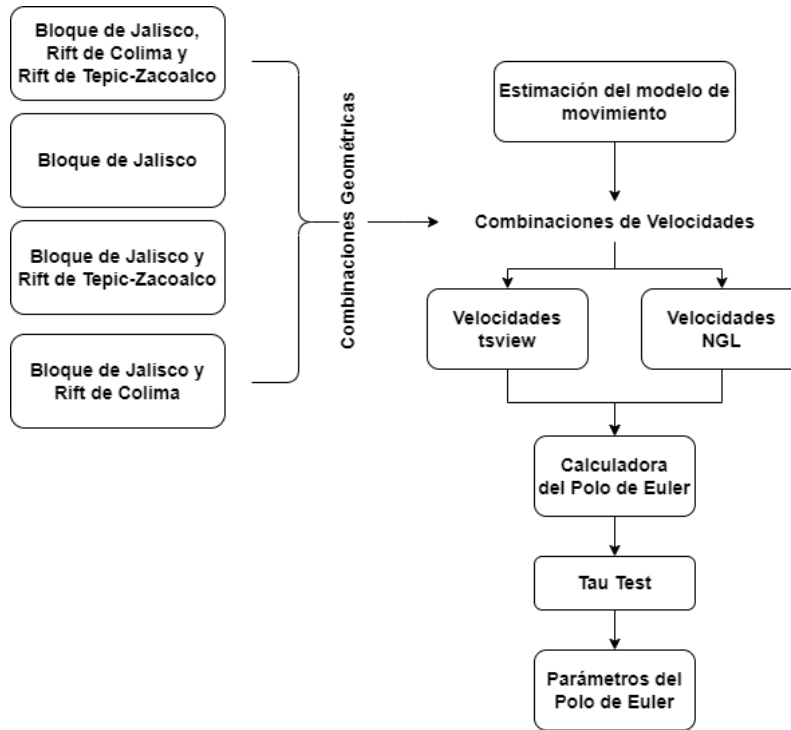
Bloque de Jalisco, Rift de Colima y Rift de Tepic-Zacoalco

Bloque de Jalisco

Bloque de Jalisco y Rift de Tepic-Zacoalco

Bloque de Jalisco y Rift de Colima

Combinaciones Geométricas

Estimación del modelo de movimiento

Combinaciones de Velocidades

Velocidades tsview

Velocidades NGL

Calculadora del Polo de Euler

Tau Test

Parámetros del Polo de Euler